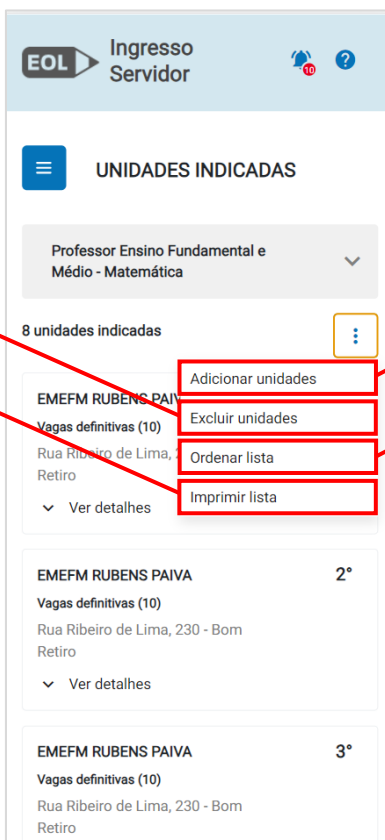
EOL Ingresso Servidor

10

?

UNIDADES INDICADAS

Professor Ensino Fundamental e Médio - Matemática

8 unidades indicadas

Adicionar unidades

Excluir unidades

Ordenar lista

Imprimir lista

EMEFM RUBENS PAIVA

Vagas definitivas (10)

Rua Ribeiro de Lima, 2

Retiro

Ver detalhes

EMEFM RUBENS PAIVA 2°

Vagas definitivas (10)

Rua Ribeiro de Lima, 230 - Bom Retiro

Ver detalhes

EMEFM RUBENS PAIVA 3°

Vagas definitivas (10)

Rua Ribeiro de Lima, 230 - Bom Retiro